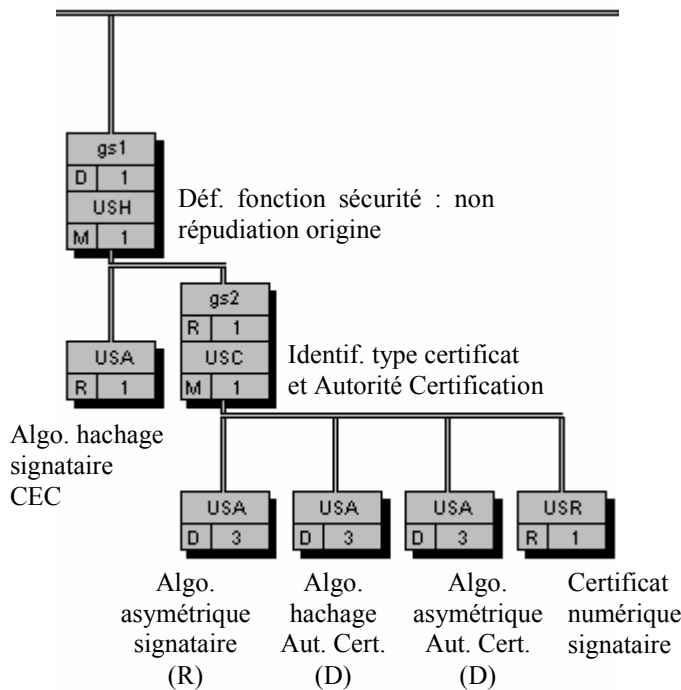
gs1
D 1
USH
M 1

Déf. fonction sécurité : non répudiation origine

USA
R 1

gs2
R 1
USC
M 1

Identif. type certificat et Autorité Certification

Algo. hachage signataire CEC

USA
D 3

USA
D 3

USA
D 3

USR
R 1

Algo. asymétrique signataire (R)

Algo. hachage Aut. Cert. (D)

Algo. asymétrique Aut. Cert. (D)

Certificat numérique signataire